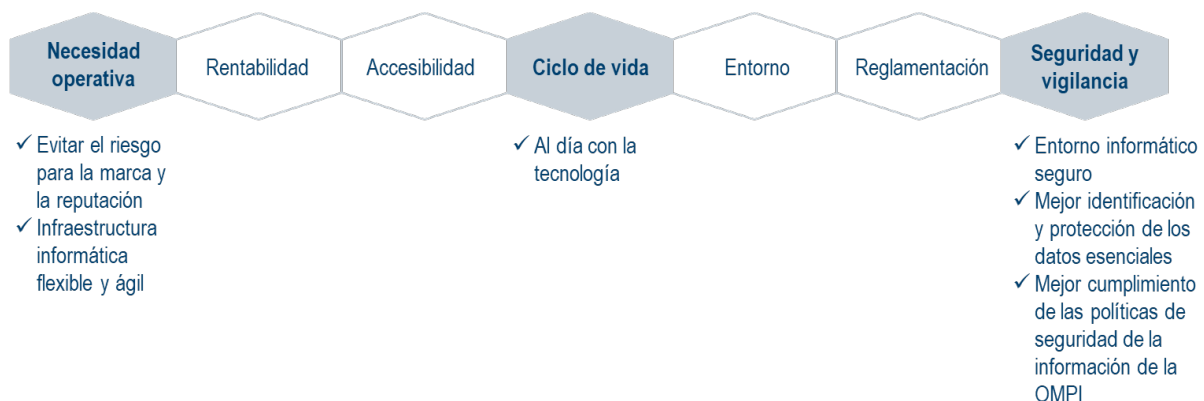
Necesidad operativa

Rentabilidad

Accesibilidad

Ciclo de vida

Entorno

Reglamentación

Seguridad y vigilancia

✓ Evitar el riesgo para la marca y la reputación
✓ Infraestructura informática flexible y ágil

✓ Al día con la tecnología

✓ Entorno informático seguro
✓ Mejor identificación y protección de los datos esenciales
✓ Mejor cumplimiento de las políticas de seguridad de la información de la OMPI